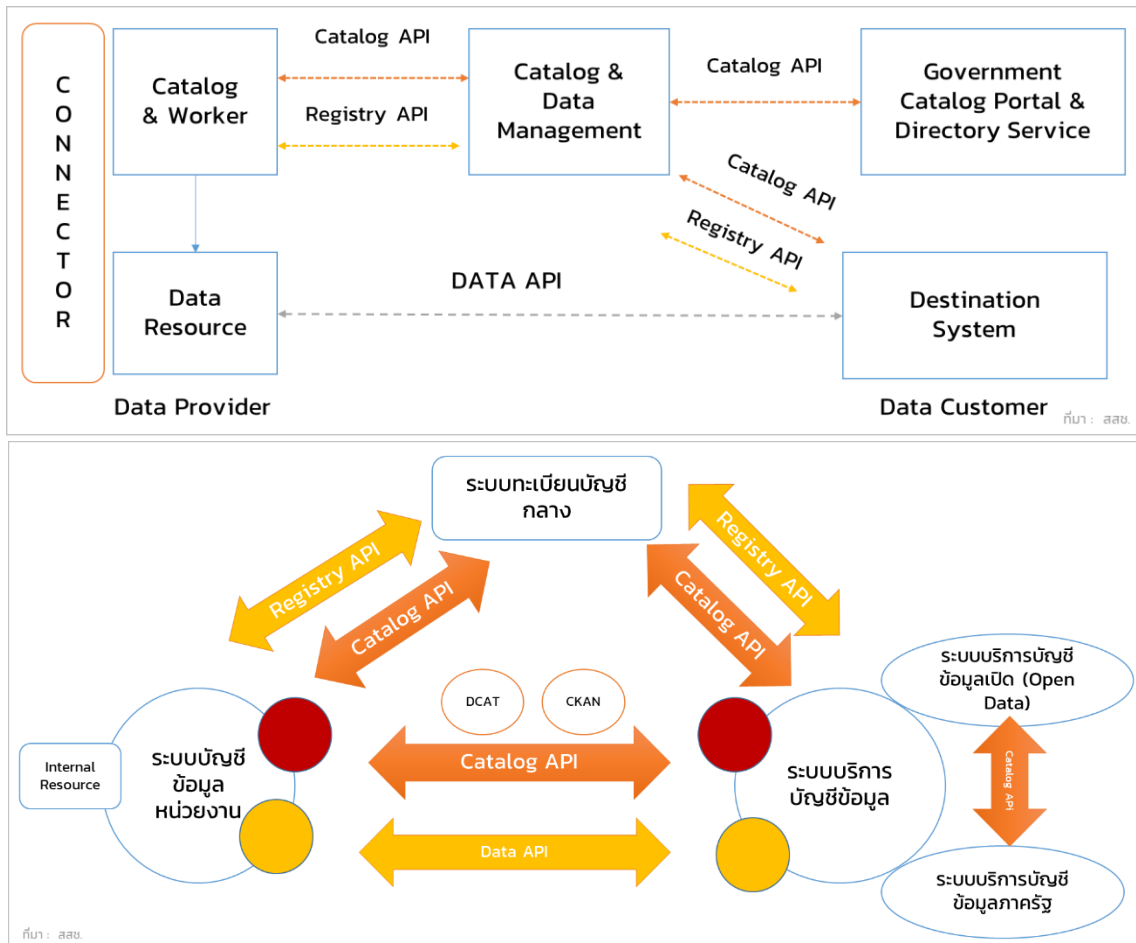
C O N N E C T O R

Catalog & Worker

Catalog API

Registry API

Catalog & Data Management

Catalog API

Government Catalog Portal & Directory Service

Catalog API

Registry API

Data Resource

DATA API

Destination System

Data Provider

Data Customer

ที่มา : สสช.

ระบบทะเบียนบัญชีกลาง

Registry API

Catalog API

Registry API

Catalog API

ระบบบริการบัญชีข้อมูลเปิด (Open Data)

DCAT

CKAN

Internal Resource

ระบบบัญชีข้อมูลหน่วยงาน

Catalog API

ระบบบริการบัญชีข้อมูล

Catalog API

Data API

ระบบบริการบัญชีข้อมูลภาครัฐ

ที่มา : สสช.